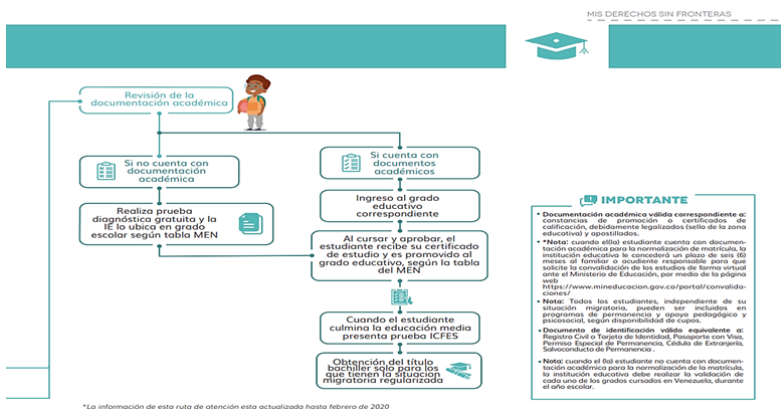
MIS DERECHOS SIN FRONTERAS

Revisión de la documentación académica

Si no cuenta con documentación académica

Realiza prueba diagnóstica gratuita y la IE lo ubica en grado escolar según tabla MEN

Si cuenta con documentos académicos

Ingreso al grado educativo correspondiente

Al cursar y aprobar, el estudiante recibe su certificado de estudio y es promovido al grado educativo, según la tabla del MEN

Cuando el estudiante culmina la educación media presenta prueba ICFES

Obtención del título bachiller solo para los que tienen la situacion migratoria regularizada

IMPORTANTE

• Documentación académica válida correspondiente a: constancias de promoción o certificados de calificación, debidamente legalizados (sello de la zona educativa) y apostillados.

• *Nota: cuando el(la) estudiante cuenta con documentación académica para la normalización de matrícula, la institución educativa le concederá un plazo de seis (6) meses al familiar o acudiente responsable para que solicite la convalidación de los estudios de forma virtual ante el Ministerio de Educación, por medio de la página web https://www.mineducacion.gov.co/portal/convalidaciones/

• Nota: Todos los estudiantes, independiente de su situación migratoria, pueden ser incluidos en programas de permanencia y apoyo pedagógico y psicosocial, según disponibilidad de cupos.

• Documento de identificación válido equivalente a: Registro Civil o Tarjeta de Identidad, Pasaporte con Visa, Permiso Especial de Permanencia, Cédula de Extranjería, Salvoconducto de Permanencia.

• Nota: cuando el (la) estudiante no cuenta con documentación académica para la normalización de la matrícula, la institución educativa debe realizar la validación de cada uno de los grados cursados en Venezuela, durante el año escolar.

*La información de esta ruta de atención esta actualizada hasta febrero de 2020